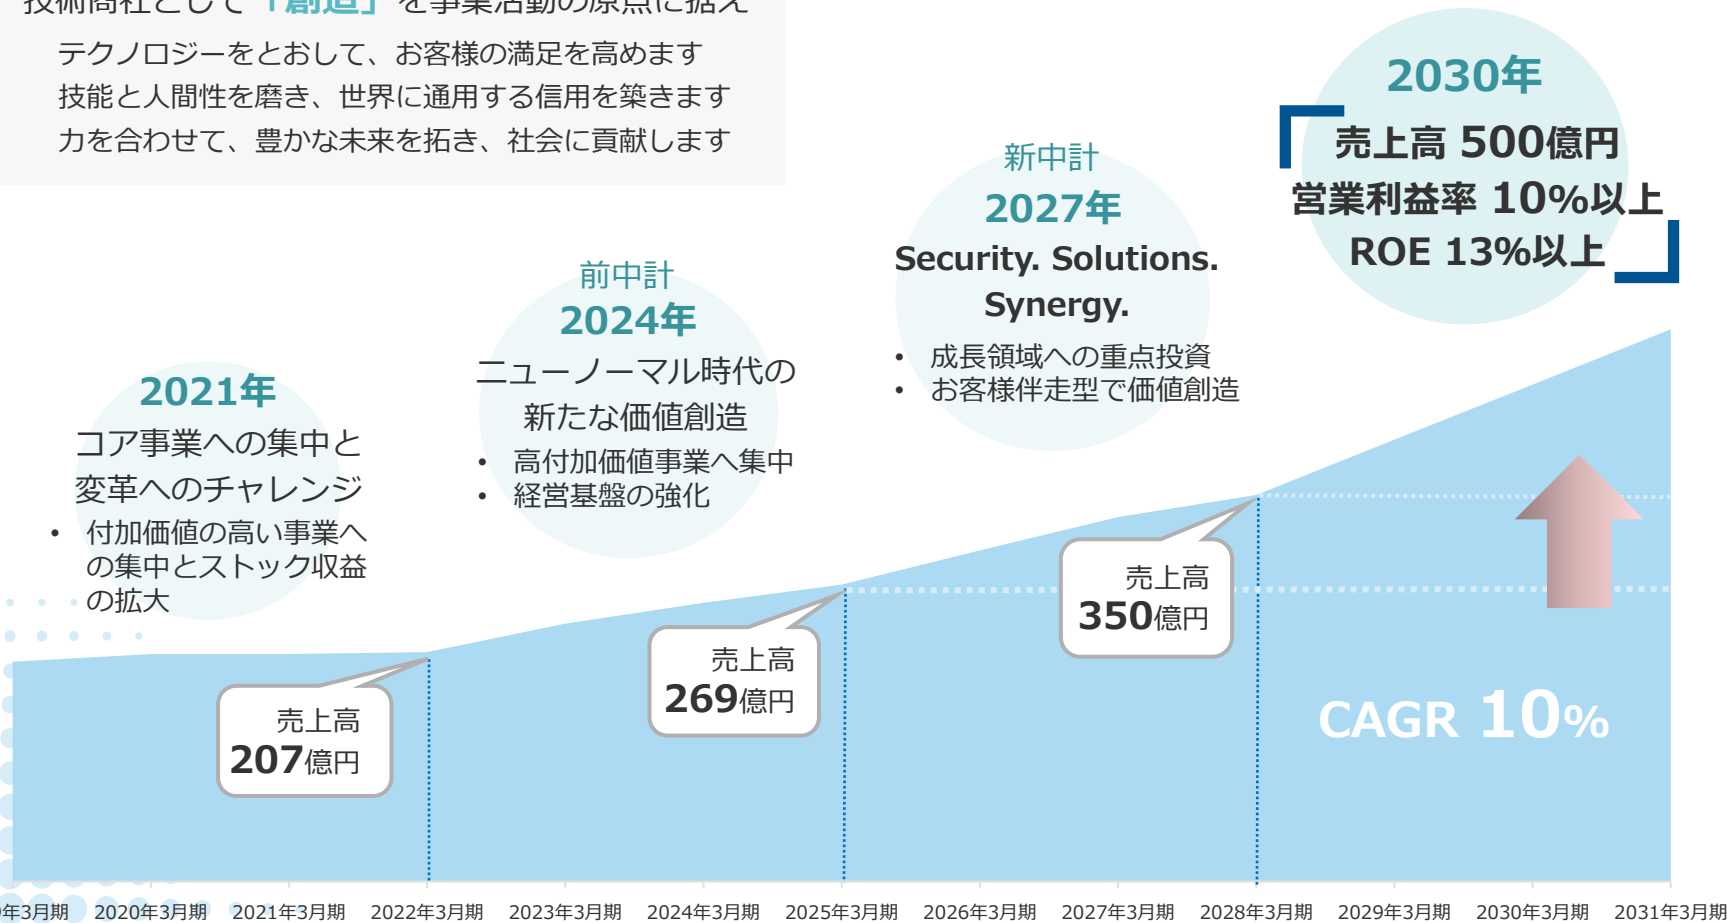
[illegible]「創造」を事業活動の原点に据え
テクノロジーをとおして、お客様の満足を高めます
技能と人間性を磨き、世界に通用する信用を築きます
力を合わせて、豊かな未来を拓き、社会に貢献します

2030年
売上高 500億円
営業利益率 10%以上
ROE 13%以上

新中計
2027年
Security. Solutions. Synergy.
• 成長領域への重点投資
• お客様伴走型で価値創造

前中計
2024年
ニューノーマル時代の新たな価値創造
• 高付加価値事業へ集中
• 経営基盤の強化

2021年
コア事業への集中と変革へのチャレンジ
• 付加価値の高い事業への集中とストック収益の拡大

売上高
207億円

売上高
269億円

売上高
350億円

CAGR 10%

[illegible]年3月期 2020年3月期 2021年3月期 2022年3月期 2023年3月期 2024年3月期 2025年3月期 2026年3月期 2027年3月期 2028年3月期 2029年3月期 2030年3月期 2031年3月期